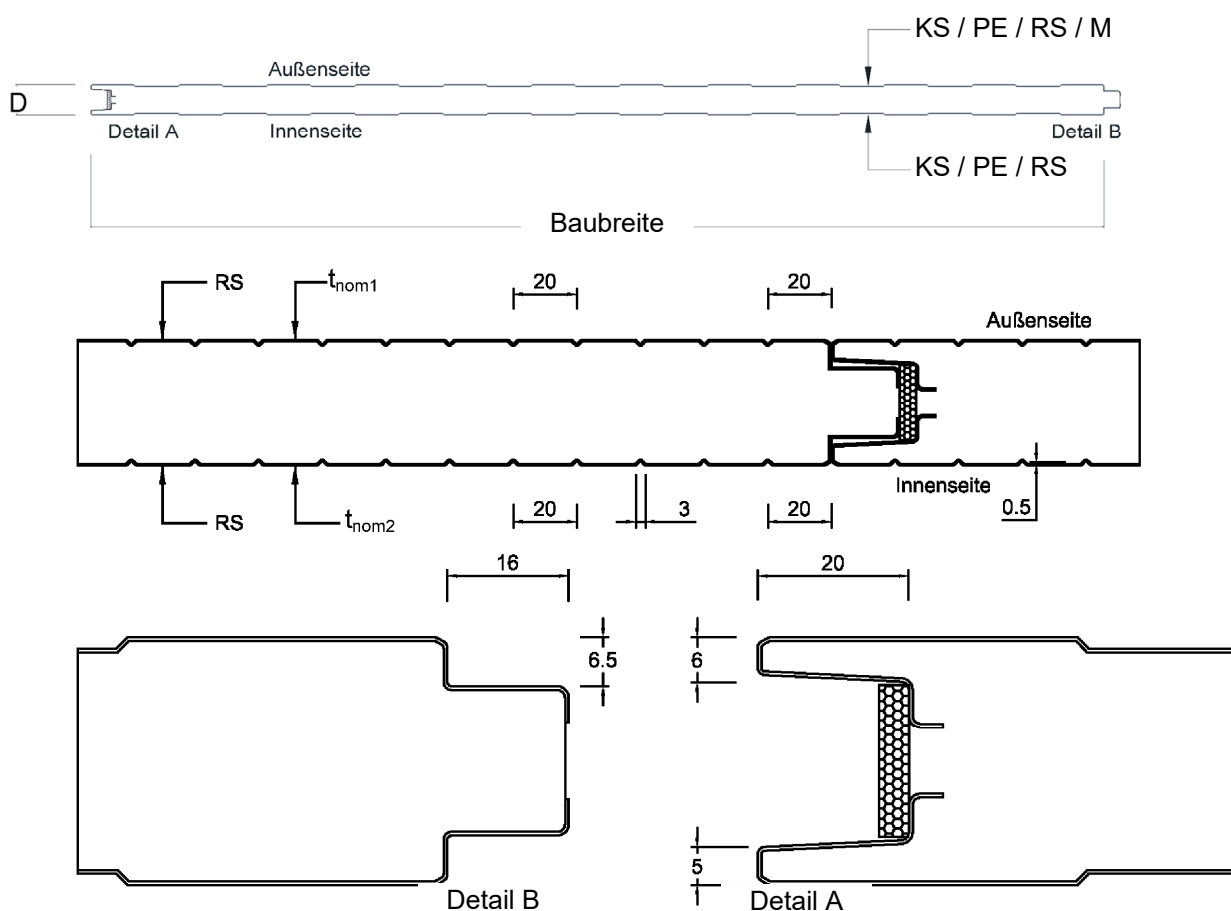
KS / PE / RS / M

Außenseite

D

Detail A

Innenseite

Detail B

KS / PE / RS

Baubreite

RS

$t_{nom1}$

20

20

Außenseite

Innenseite

0.5

RS

$t_{nom2}$

20

3

20

16

20

6.5

6

5

Detail B

Detail A